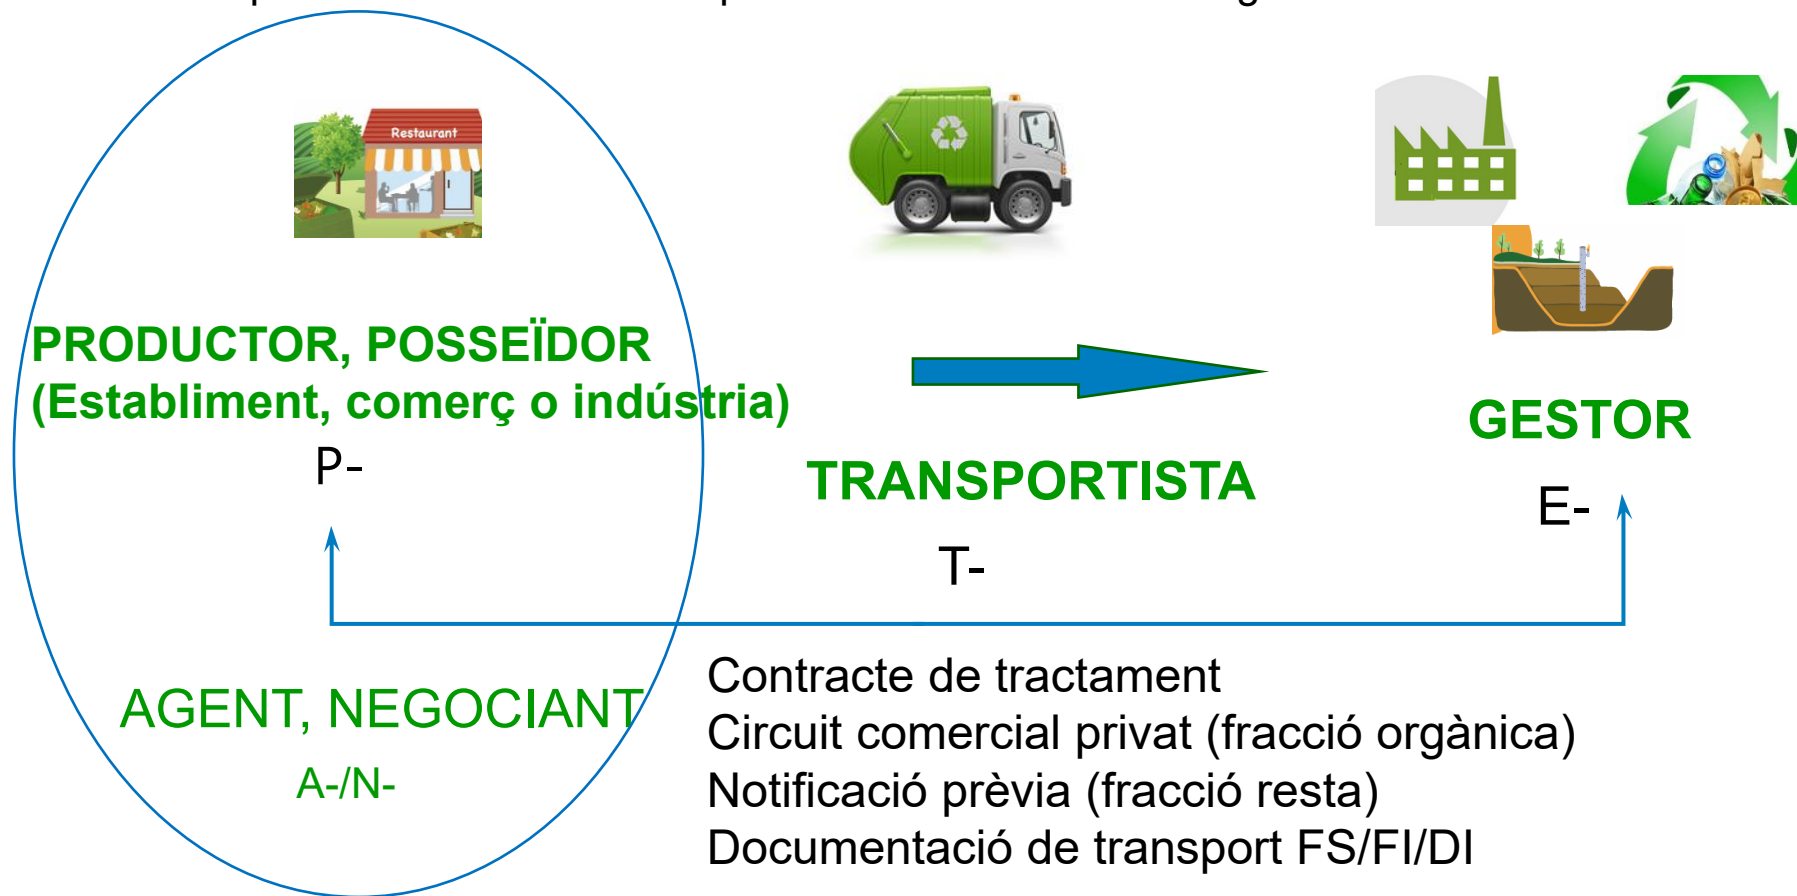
Restaurant

PRODUCTOR, POSSEÏDOR
(Establiment, comerç o indústria)
P-

TRANSPORTISTA
T-

GESTOR
E-

AGENT, NEGOCIANT
A-/N-

Contracte de tractament
Circuit comercial privat (fracció orgànica)
Notificació prèvia (fracció resta)
Documentació de transport FS/FI/DI